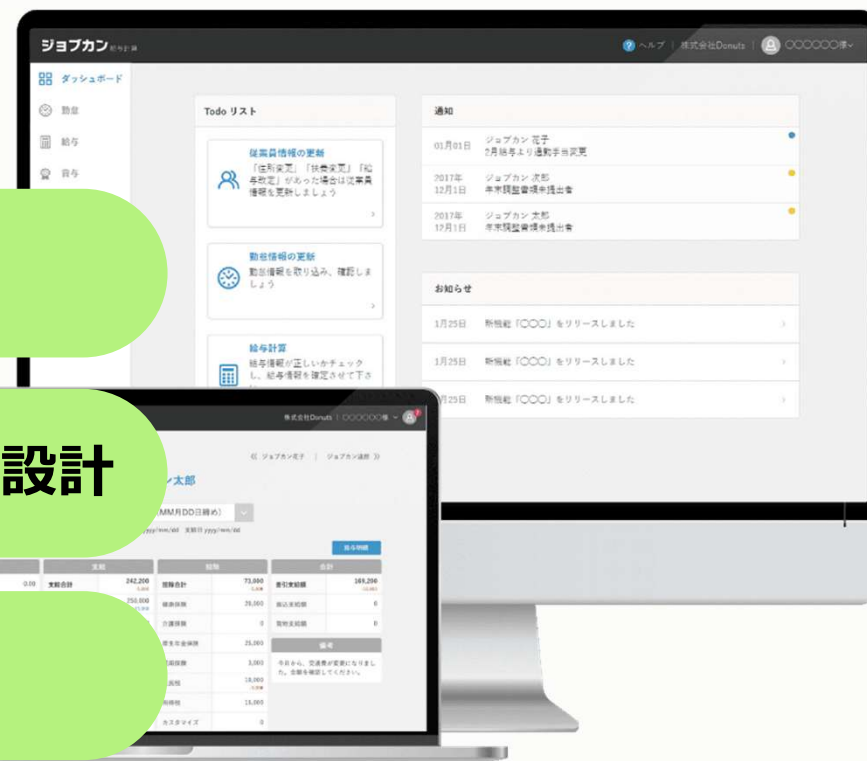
ジョブカン 給与計算

ヘルプ | 株式会社Donuts | ○○○○○○様

ダッシュボード
勤怠
給与
賞与

Todo リスト

従業員情報の更新
「住所変更」「扶養変更」「給与改定」があった場合は従業員情報を更新しましょう

勤怠情報の更新
勤怠情報を取り込み、確認しましょう

給与計算
給与情報が正しいかチェックし、給与情報を確定させて下さ

通知
01月01日 ジョブカン 花子 2月給与より通勤手当変更
2017年12月1日 ジョブカン 次郎 年末調整書類申請出書
2017年12月1日 ジョブカン 太郎 年末調整書類申請出書

お知らせ
1月25日 新機能「○○○」をリリースしました
1月25日 新機能「○○○」をリリースしました
1月25日 新機能「○○○」をリリースしました

設計

株式会社Donuts | ○○○○○○様

《 ジョブカン花子 | ジョブカン達郎 》

ン太郎

(MM月DD日締め)

yyyy/mm/dd 支給日 yyyy/mm/dd

給与明細

| 支給 | | 控除 | | 合計 | |
|---|---|---|---|---|---|
| 支給合計 | 242,200 | 控除合計 | 73,000 | 差引支給額 | 169,200 |
| | 250,000 | 健康保険 | 25,000 | 振込支給額 | 0 |
| | | 介護保険 | 0 | 現金支給額 | 0 |
| | | 厚生年金保険 | 25,000 | 備考 | |
| | | 雇用保険 | 3,000 | 今日から、交通費が変更になりました。金額を確認してください。 | |
| | | 税 | 10,000 | | |
| | | 所得税 | 13,000 | | |
| | | カスタマイズ | 0 | | |

0.00